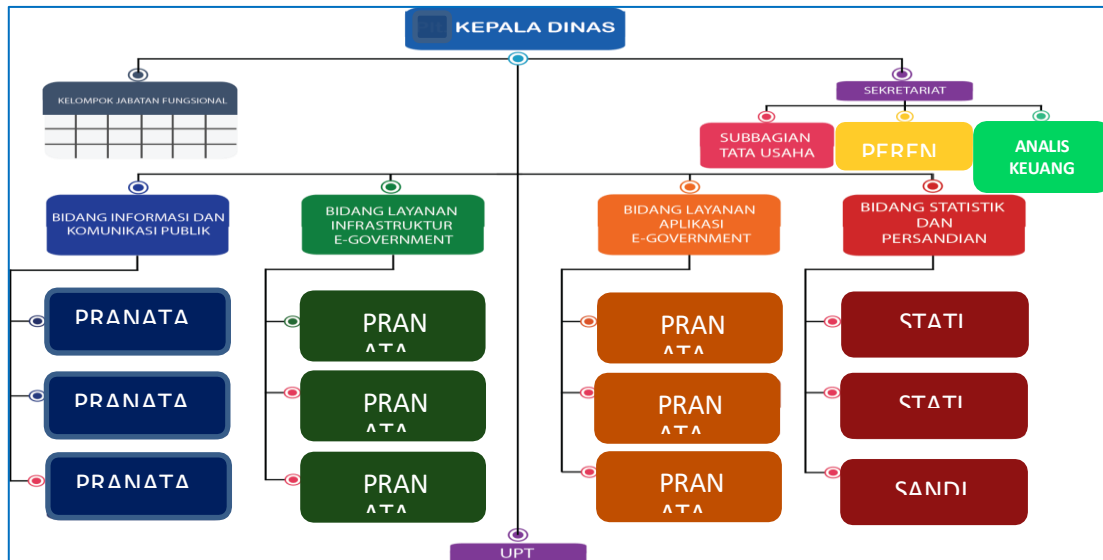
KEPALA DINAS

KELOMPOK JABATAN FUNGSIONAL

SEKRETARIAT

SUBBAGIAN TATA USAHA

PEREN

ANALIS KEUANG

BIDANG INFORMASI DAN KOMUNIKASI PUBLIK

PRANATA

PRANATA

PRANATA

BIDANG LAYANAN INFRASTRUKTUR E-GOVERNMENT

PRAN ATA

PRAN ATA

PRAN ATA

BIDANG LAYANAN APLIKASI E-GOVERNMENT

PRAN ATA

PRAN ATA

PRAN ATA

BIDANG STATISTIK DAN PERSANDIAN

STATI

STATI

SANDI

UPT